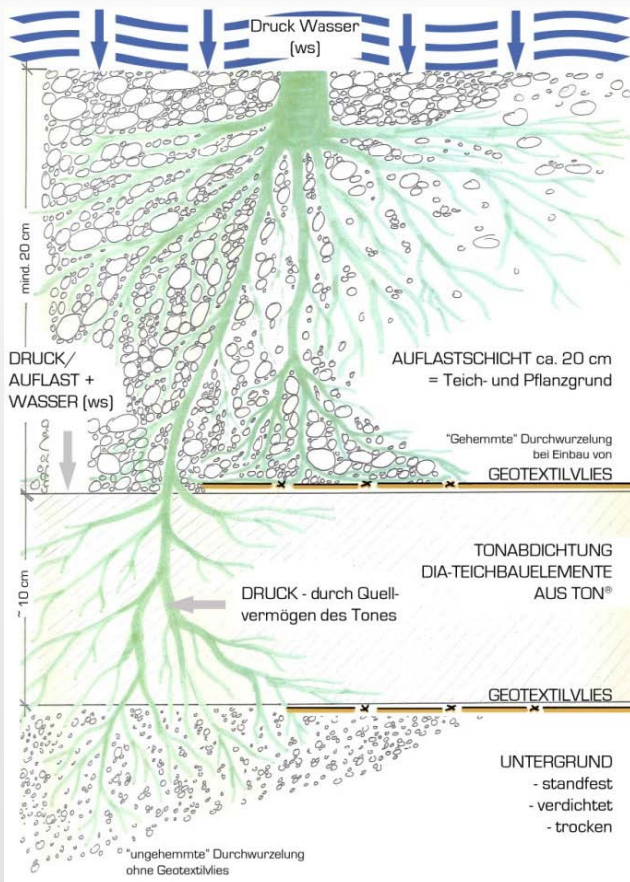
Druck Wasser (ws)

mind. 20 cm

DRUCK/ AUFLAST + WASSER (ws)

AUFLASTSCHICHT ca. 20 cm = Teich- und Pflanzgrund

"Gehemmte" Durchwurzelung bei Einbau von

GEOTEXTILVLIES

~ 10 cm

TONABDICHTUNG DIA-TEICHBAUELEMENTE AUS TON®

DRUCK - durch Quellvermögen des Tones

GEOTEXTILVLIES

UNTERGRUND
- standfest
- verdichtet
- trocken

"ungehemmte" Durchwurzelung ohne Geotextilvlies